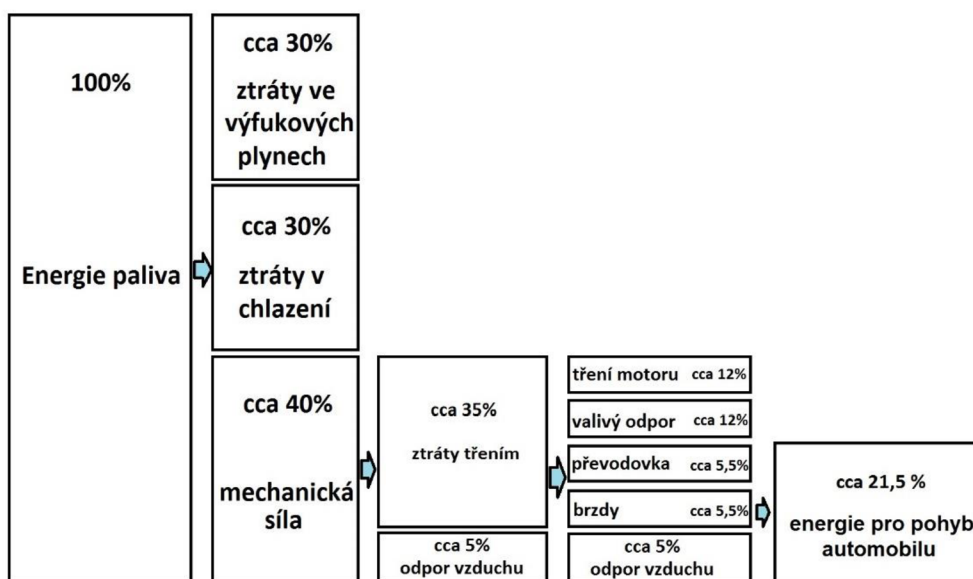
100%

Energie paliva

cca 30%

ztráty ve výfukových plynech

cca 30%

ztráty v chlazení

cca 40%

mechanická síla

cca 35%

ztráty třením

cca 5%
odpor vzduchu

tření motoru cca 12%

valivý odpor cca 12%

převodovka cca 5,5%

brzdy cca 5,5%

cca 5%
odpor vzduchu

cca 21,5 %

energie pro pohyb automobilu